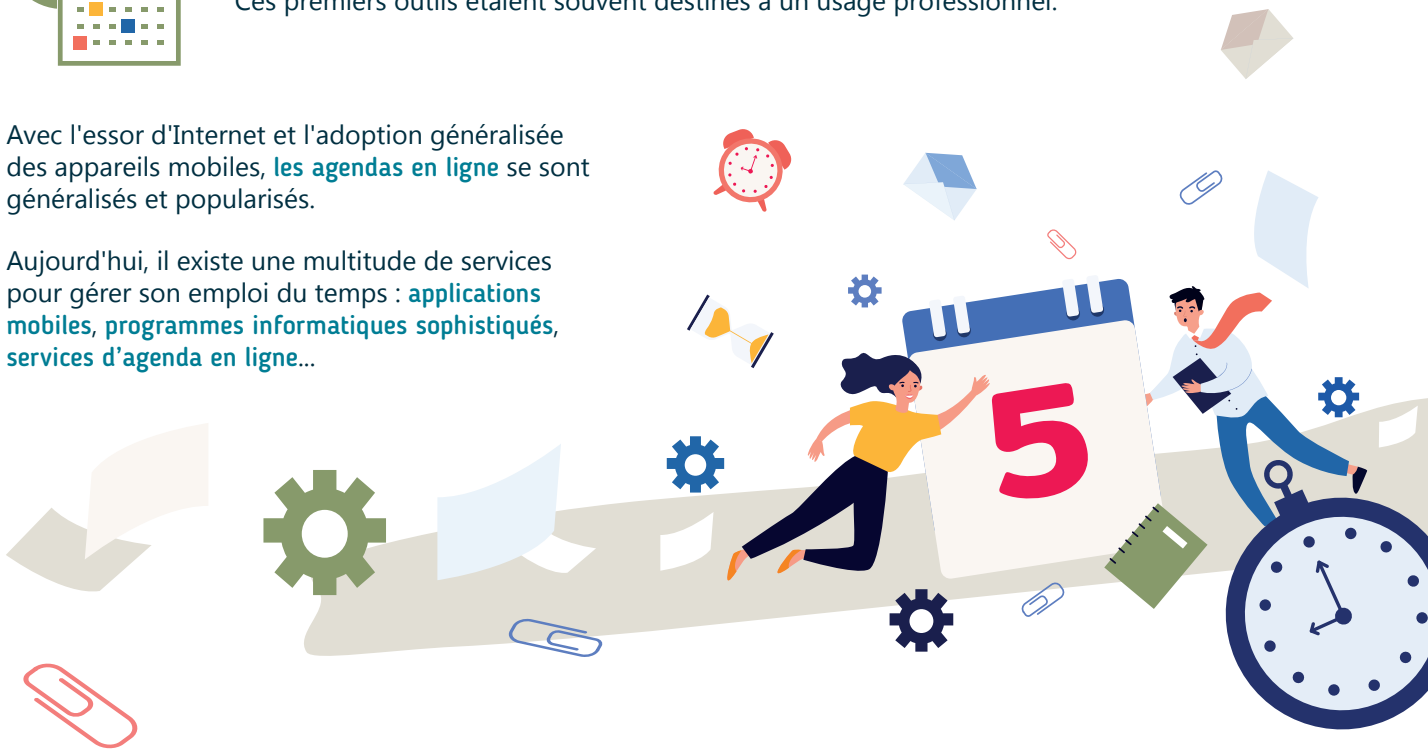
Ces premiers outils étaient souvent destinés à un usage professionnel.

Avec l'essor d'Internet et l'adoption généralisée des appareils mobiles, les agendas en ligne se sont généralisés et popularisés.

Aujourd'hui, il existe une multitude de services pour gérer son emploi du temps : applications mobiles, programmes informatiques sophistiqués, services d'agenda en ligne...

5